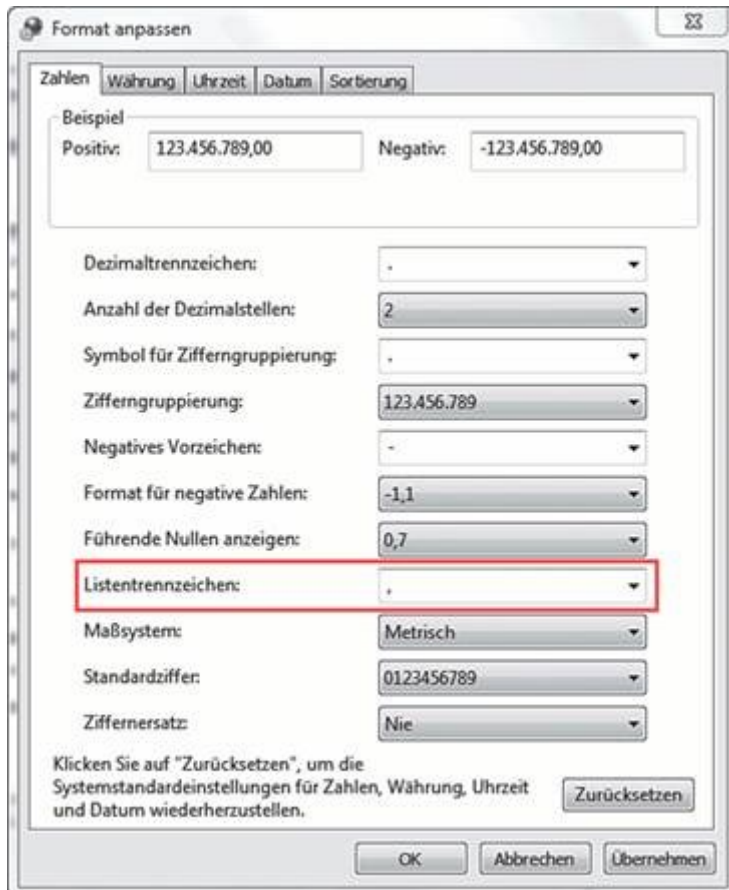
Format anpassen

Zahlen | Währung | Uhrzeit | Datum | Sortierung

Beispiel
Positiv: 123.456.789,00
Negativ: -123.456.789,00

Dezimaltrennzeichen: ,
Anzahl der Dezimalstellen: 2
Symbol für Zifferngruppierung: .
Zifferngruppierung: 123.456.789
Negatives Vorzeichen: -
Format für negative Zahlen: -1,1
Führende Nullen anzeigen: 0,7
Listentrennzeichen: ,
Maßsystem: Metrisch
Standardziffer: 0123456789
Ziffernersatz: Nie

Klicken Sie auf "Zurücksetzen", um die Systemstandardeinstellungen für Zahlen, Währung, Uhrzeit und Datum wiederherzustellen.

Zurücksetzen

OK | Abbrechen | Übernehmen